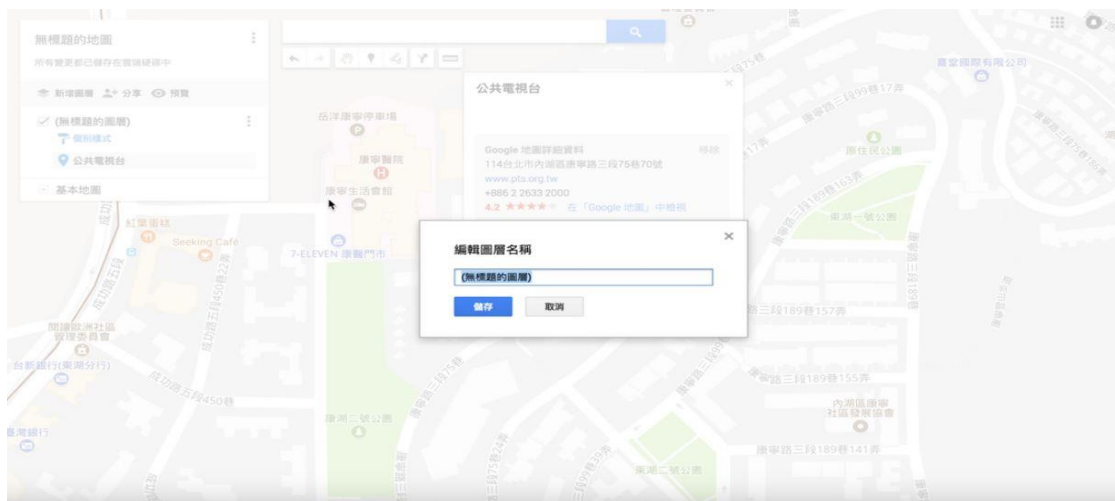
無標題的地圖

所有變更都已儲存在雲端硬碟中

新增圖層 分享 預覽

(無標題的圖層)

個別樣式

公共電視台

基本地圖

公共電視台

Google 地圖詳細資料 移除

114台北市內湖區康寧路三段75巷70號

www.pts.org.tw

+886 2 2633 2000

4.2 ★★★★ 在「Google 地圖」中檢視

岳洋康寧停車場

康寧醫院

康寧生活會館

紅華電訊

Seeking Café

7-ELEVEN 康醫門市

閱讀歐洲社區管理委員會

台新銀行(東湖分行)

成功路五段450巷

康湖二號公園

東湖二號公園

康寧路三段189巷157弄

康寧路三段189巷155弄

內湖區康寧社區發展協會

康寧路三段189巷141弄

康寧路三段99巷17弄

東湖一號公園

喜堂國際有限公司

康樂公園

編輯圖層名稱

(無標題的圖層)

儲存 取消